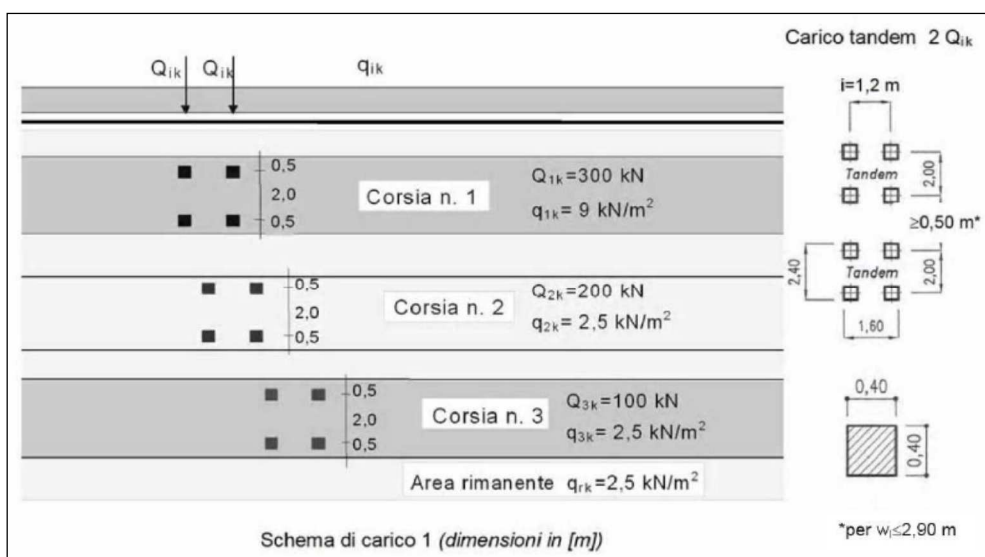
Carico tandem 2 $Q_{ik}$

$Q_{ik}$ $Q_{ik}$ $q_{ik}$

i=1,2 m

0,5
2,0
0,5

Corsia n. 1

$Q_{1k}$=300 kN
$q_{1k}$= 9 kN/$m^2$

Tandem

2,00

≥0,50 m*

2,40

Tandem

2,00

1,60

0,5
2,0
0,5

Corsia n. 2

$Q_{2k}$=200 kN
$q_{2k}$= 2,5 kN/$m^2$

0,5
2,0
0,5

Corsia n. 3

$Q_{3k}$=100 kN
$q_{3k}$= 2,5 kN/$m^2$

0,40

0,40

Area rimanente $q_{rk}$=2,5 kN/$m^2$

Schema di carico 1 (dimensioni in [m])

*per $w_l$≤2,90 m